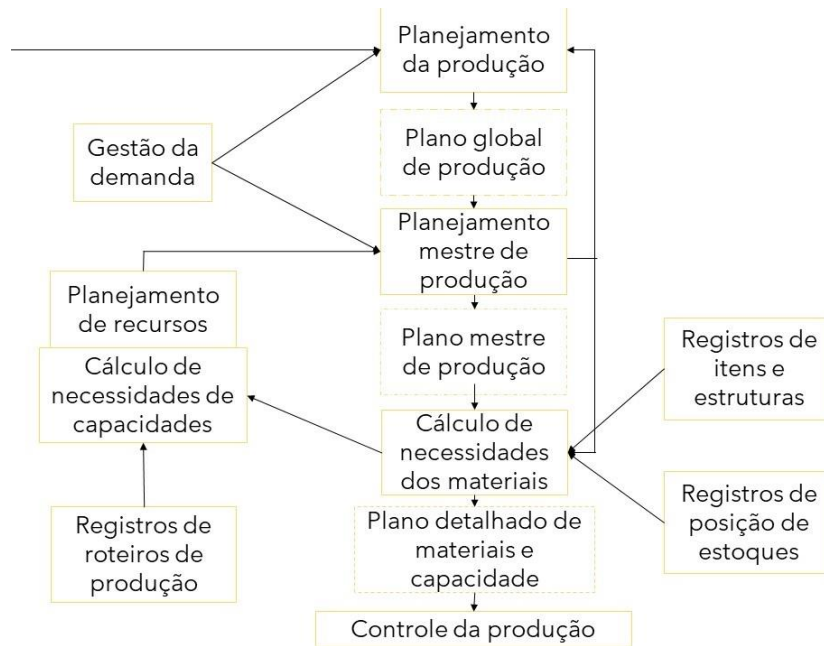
Planejamento da produção

Gestão da demanda

Plano global de produção

Planejamento mestre de produção

Planejamento de recursos

Cálculo de necessidades de capacidades

Plano mestre de produção

Registros de itens e estruturas

Cálculo de necessidades dos materiais

Registros de roteiros de produção

Registros de posição de estoques

Plano detalhado de materiais e capacidade

Controle da produção